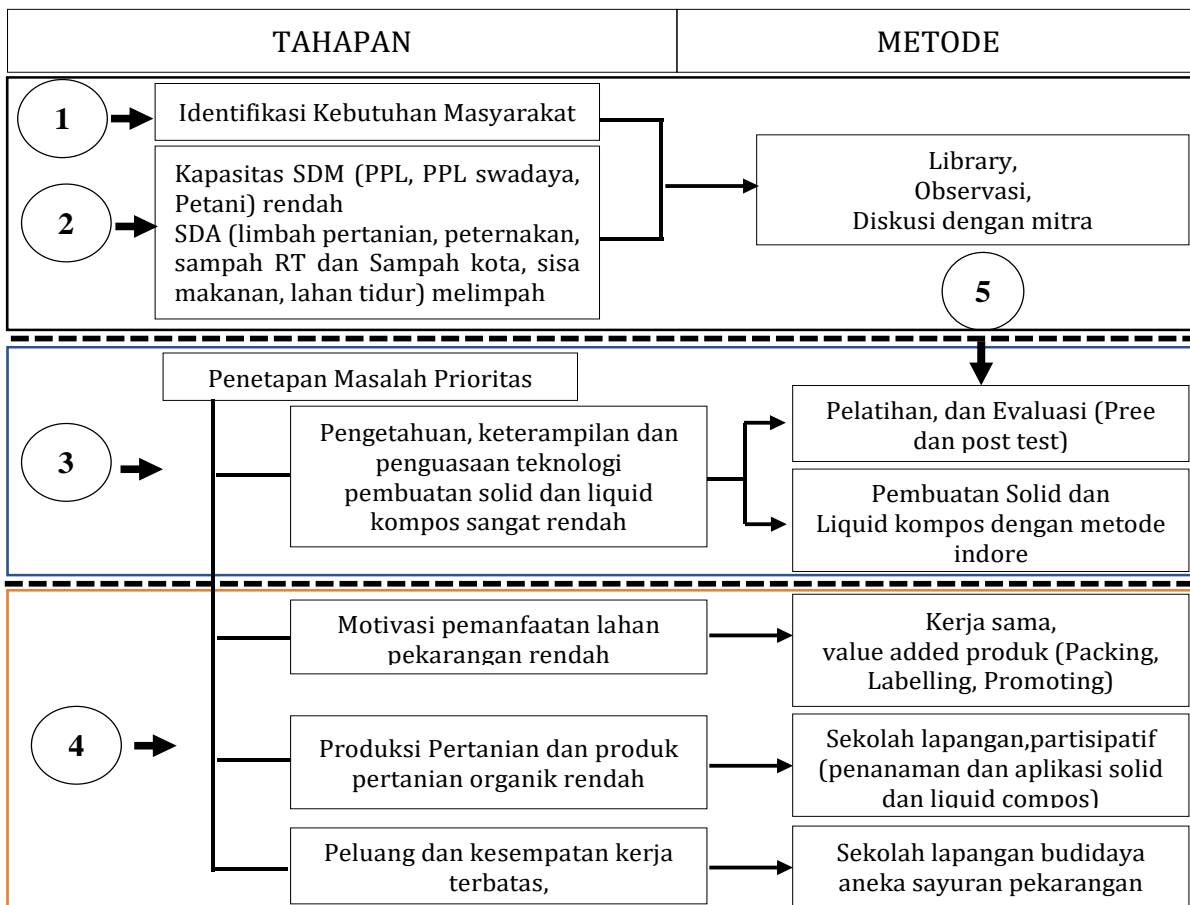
| TAHAPAN | METODE |
|---|---|

1

Identifikasi Kebutuhan Masyarakat

2

Kapasitas SDM (PPL, PPL swadaya, Petani) rendah
SDA (limbah pertanian, peternakan, sampah RT dan Sampah kota, sisa makanan, lahan tidur) melimpah

Library,
Observasi,
Diskusi dengan mitra

5

Penetapan Masalah Prioritas

3

Pengetahuan, keterampilan dan penguasaan teknologi pembuatan solid dan liquid kompos sangat rendah

Pelatihan, dan Evaluasi (Pree dan post test)

Pembuatan Solid dan Liquid kompos dengan metode indore

4

Motivasi pemanfaatan lahan pekarangan rendah

Kerja sama,
value added produk (Packing, Labelling, Promoting)

Produksi Pertanian dan produk pertanian organik rendah

Sekolah lapangan,partisipatif (penanaman dan aplikasi solid dan liquid compos)

Peluang dan kesempatan kerja terbatas,

Sekolah lapangan budidaya aneka sayuran pekarangan